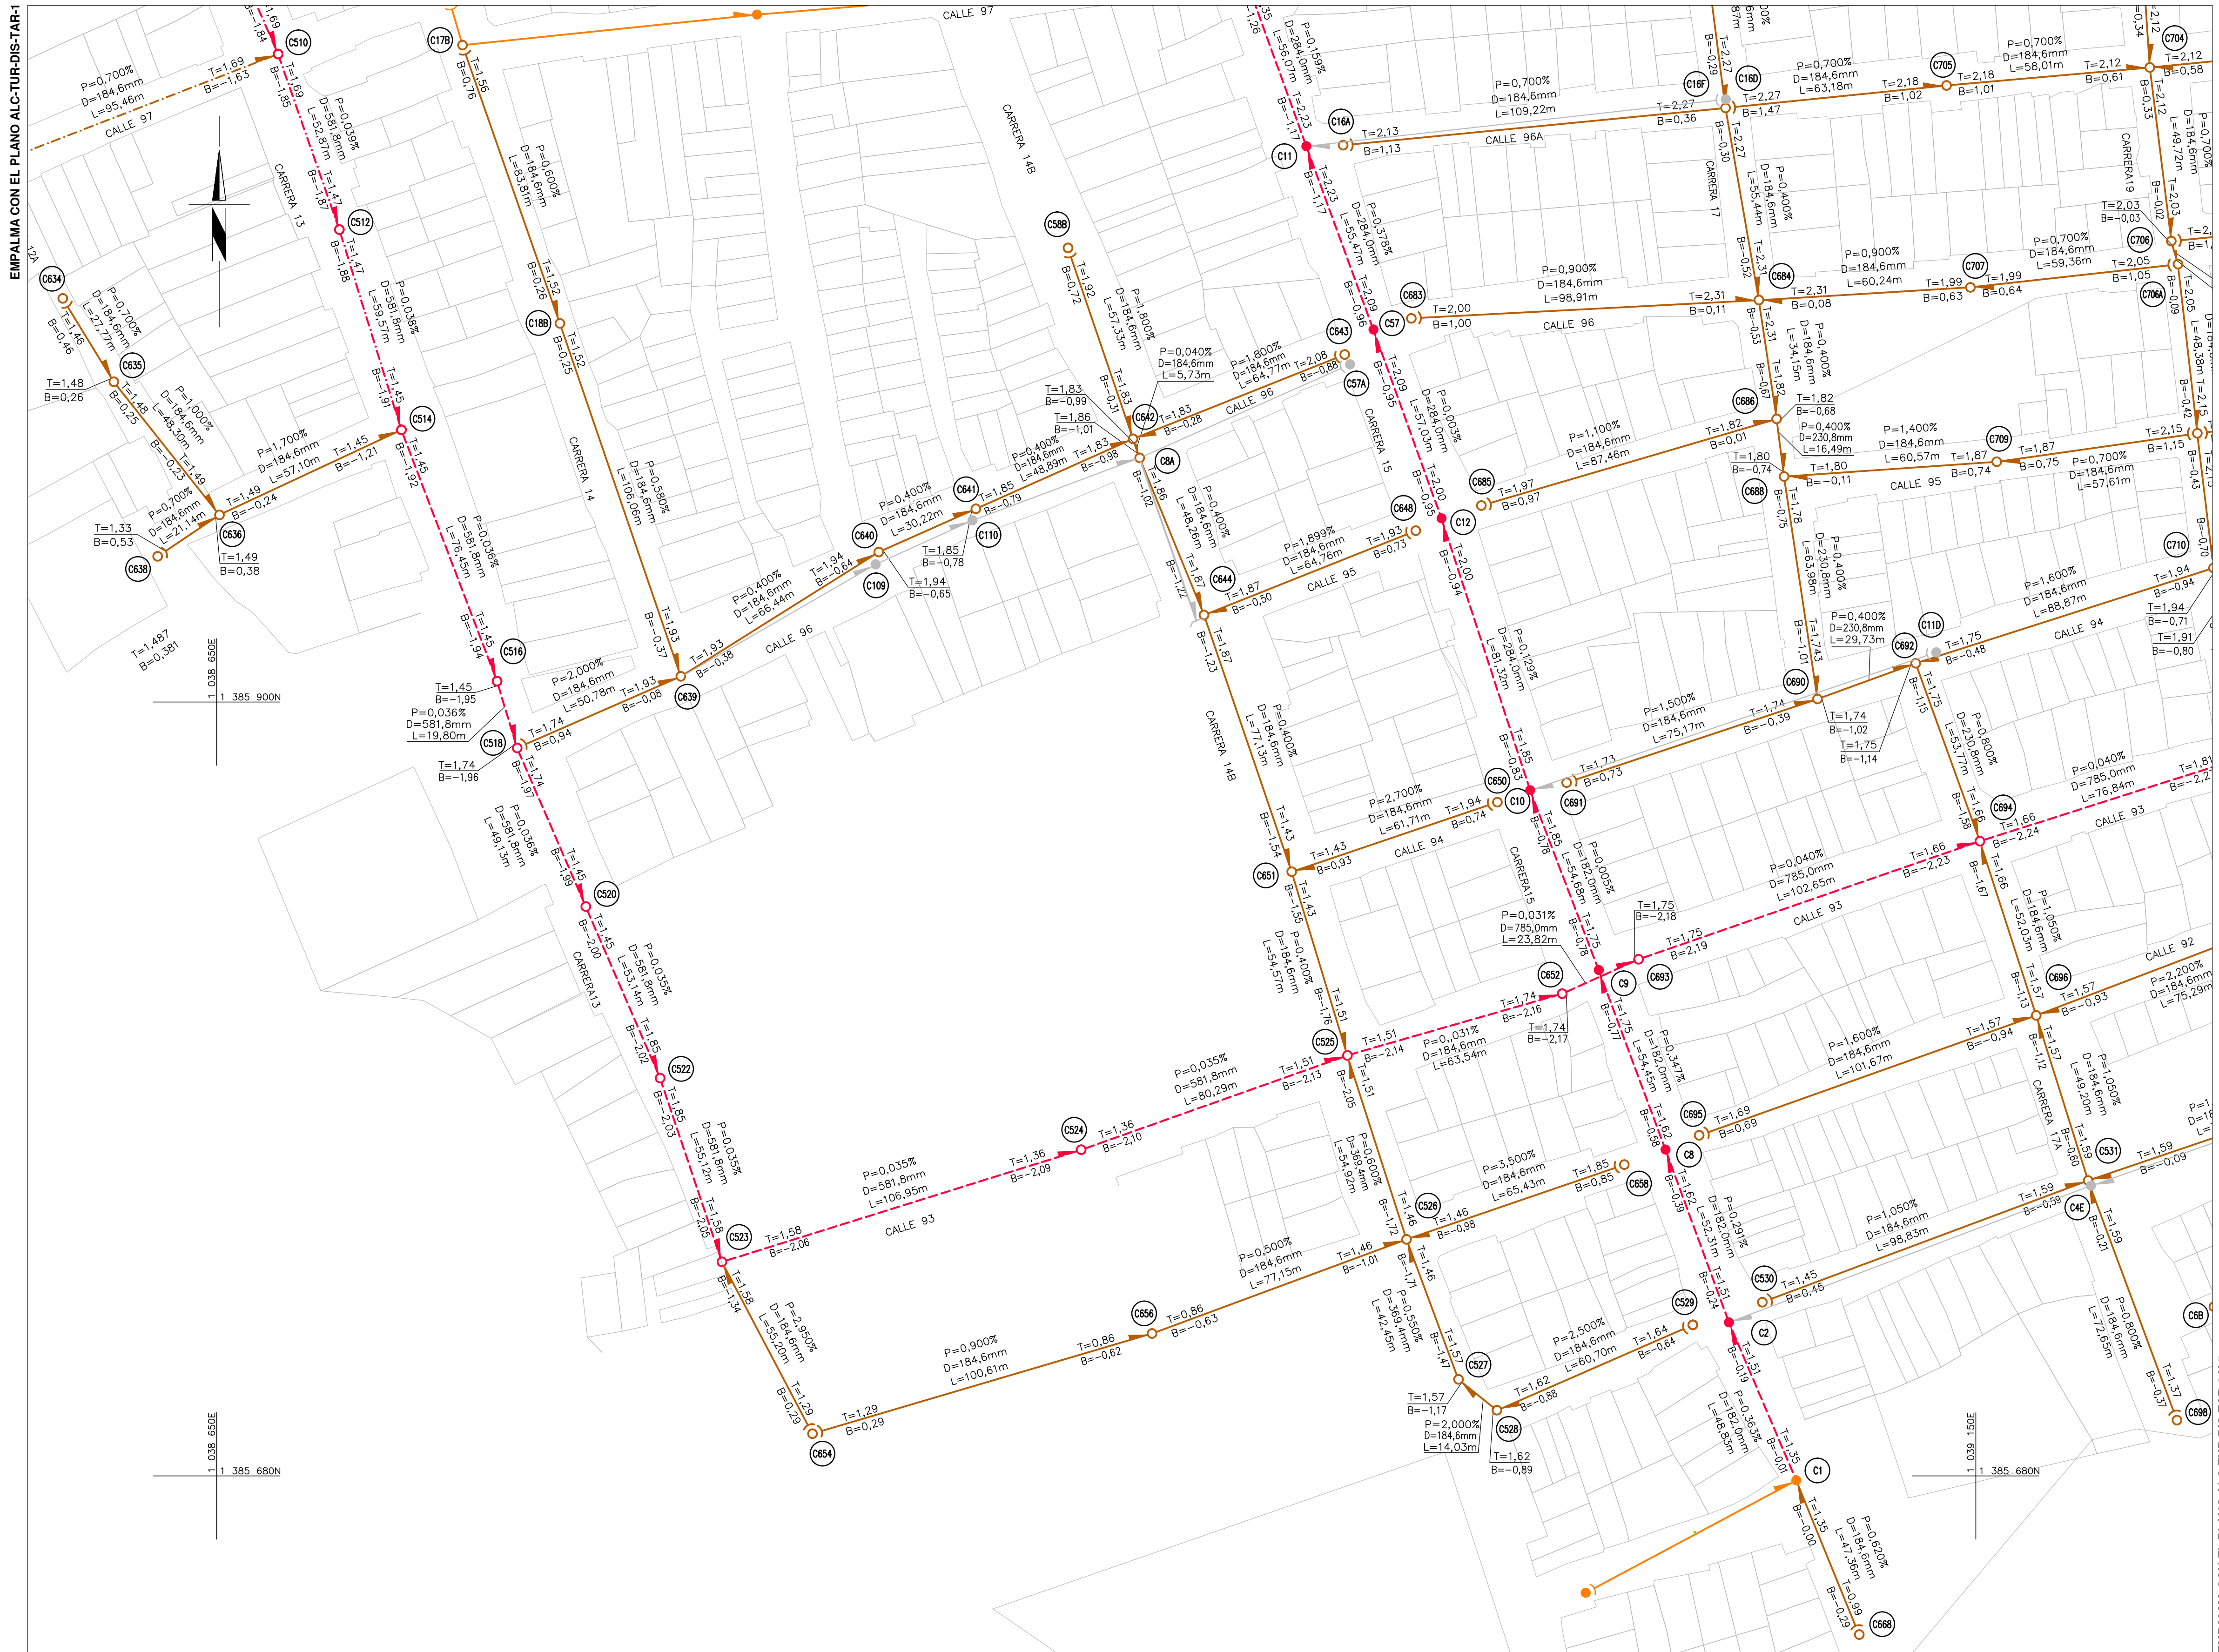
EMPALMA CON EL PLANO ALC-TUR-DIS-TAR-1

CALLE 97
C510
T=1,69
B=-1,84
T=1,69
B=-1,63
T=1,69
B=-1,85
P=0,700%
D=184,6mm
L=95,46m
CALLE 97
P=0,039%
D=581,8mm
L=52,87m
T=1,47
B=-1,87
C512
T=1,47
B=-1,88
P=0,038%
D=581,8mm
L=59,57m
T=1,45
B=-1,91
C514
T=1,45
B=-1,92
P=0,036%
D=581,8mm
L=76,45m
T=1,45
B=-1,94
C516
T=1,45
B=-1,95
P=0,036%
D=581,8mm
L=19,80m
C518
T=1,74
B=-1,96
T=1,74
B=-1,97
P=0,036%
D=581,8mm
L=49,13m
T=1,45
B=-1,99
C520
T=1,45
B=-2,00
P=0,035%
D=581,8mm
L=53,14m
T=1,85
B=-2,02
C522
T=1,85
B=-2,03
P=0,035%
D=581,8mm
L=55,12m
T=1,58
B=-2,05
C523
T=1,58
B=-2,06
T=1,58
B=-1,34
P=2,950%
D=184,6mm
L=55,20m
T=1,29
B=0,29
T=1,29
B=0,29
C654
P=0,900%
D=184,6mm
L=100,61m
T=0,86
B=-0,62
C656
T=0,86
B=-0,63
P=0,035%
D=581,8mm
L=106,95m
CALLE 93
T=1,36
B=-2,09
C524
T=1,36
B=-2,10
P=0,035%
D=581,8mm
L=80,29m
T=1,51
B=-2,13
C525
T=1,51
B=-2,14
T=1,51
B=-2,05
P=0,031%
D=184,6mm
L=63,54m
T=1,74
B=-2,16
C652
T=1,74
B=-2,17
CARRERA 13
CARRERA 14
CARRERA 14B
CARRERA 14B
CARRERA 15
CARRERA15
CARRERA 17
CARRERA 17A
CARRERA19
C634
T=1,46
B=0,46
P=0,700%
D=184,6mm
L=27,77m
C635
T=1,48
B=0,26
T=1,48
B=0,25
P=1,000%
D=184,6mm
L=48,30m
T=1,49
B=0,23
T=1,49
B=-0,24
C636
T=1,49
B=0,38
P=0,700%
D=184,6mm
L=21,14m
T=1,33
B=0,53
C638
P=1,700%
D=184,6mm
L=57,10m
T=1,45
B=-1,21
T=1,487
B=0,381
1 038 650E
1 385 900N
1 038 650E
1 385 680N
1 039 150E
1 385 680N
C17B
T=1,56
B=0,76
P=0,600%
D=184,6mm
L=83,81m
T=1,52
B=0,26
C18B
T=1,52
B=0,25
P=0,580%
D=184,6mm
L=106,06m
T=1,93
B=-0,37
C639
T=1,93
B=-0,38
T=1,93
B=-0,08
P=2,000%
D=184,6mm
L=50,78m
T=1,74
B=0,94
P=0,400%
D=184,6mm
L=66,44m
CALLE 96
T=1,94
B=-0,64
C640
C109
T=1,94
B=-0,65
P=0,400%
D=184,6mm
L=30,22m
C641
T=1,85
B=-0,79
C110
T=1,85
B=-0,78
P=0,400%
D=184,6mm
L=48,89m
T=1,83
B=-0,98
C58B
T=1,92
B=0,72
P=1,800%
D=184,6mm
L=57,33m
T=1,83
B=-0,31
T=1,83
B=-0,99
T=1,86
B=-1,01
C642
T=1,83
B=-0,28
P=0,040%
D=184,6mm
L=5,73m
P=1,800%
D=184,6mm
L=64,77m
T=2,08
B=-0,88
C643
C57A
CALLE 96
C8A
T=1,86
B=-1,02
P=0,400%
D=184,6mm
L=48,26m
T=1,87
B=-1,22
C644
T=1,87
B=-0,50
P=1,899%
D=184,6mm
L=64,76m
CALLE 95
T=1,93
B=0,73
C648
T=1,87
B=-1,23
P=0,400%
D=184,6mm
L=77,13m
T=1,43
B=-1,54
C651
T=1,43
B=0,93
P=2,700%
D=184,6mm
L=61,71m
CALLE 94
T=1,94
B=0,74
C650
T=1,43
B=-1,55
P=0,400%
D=184,6mm
L=54,57m
T=1,51
B=-1,76
P=0,600%
D=369,4mm
L=54,92m
T=1,46
B=-1,72
C526
T=1,46
B=-0,98
P=3,500%
D=184,6mm
L=65,43m
T=1,85
B=0,85
C658
P=0,500%
D=184,6mm
L=77,15m
T=1,46
B=-1,01
T=1,46
B=-1,71
P=0,550%
D=369,4mm
L=42,45m
T=1,57
B=-1,47
C527
T=1,57
B=-1,17
P=2,000%
D=184,6mm
L=14,03m
C528
T=1,62
B=-0,88
T=1,62
B=-0,89
P=2,500%
D=184,6mm
L=60,70m
T=1,64
B=0,64
C529
1,35
1,26
P=0,159%
D=284,0mm
L=56,07m
T=2,25
B=-1,17
C11
C16A
T=2,13
B=1,13
T=2,23
B=-1,17
P=0,378%
D=284,0mm
L=55,47m
T=2,09
B=-0,96
C57
C683
T=2,00
B=1,00
T=2,09
B=-0,95
P=0,003%
D=284,0mm
L=57,03m
T=2,00
B=-0,95
C12
C685
T=1,97
B=0,97
T=2,00
B=-0,94
P=0,129%
D=284,0mm
L=81,32m
T=1,85
B=-0,83
C10
C691
T=1,73
B=0,73
T=1,85
B=-0,78
P=0,005%
D=182,0mm
L=54,68m
T=1,75
B=-0,78
P=0,031%
D=785,0mm
L=23,82m
C9
T=1,75
B=-2,18
T=1,75
B=2,19
C693
T=1,75
B=-0,77
P=0,347%
D=182,0mm
L=54,45m
T=1,62
B=-0,58
C8
C695
T=1,69
B=0,69
T=1,62
B=-0,39
P=0,291%
D=182,0mm
L=52,31m
T=1,51
B=-0,24
C2
C530
T=1,45
B=0,45
T=1,51
B=-0,19
P=0,363%
D=182,0mm
L=48,83m
T=1,35
B=-0,01
C1
T=1,35
B=0,00
P=0,620%
D=184,6mm
L=47,36m
T=0,99
B=-0,29
C668
P=0,700%
D=184,6mm
L=109,22m
CALLE 96A
T=2,27
B=0,36
C16F
C16D
T=2,27
B=1,47
T=2,27
B=-0,29
T=2,27
B=-0,30
P=0,700%
D=184,6mm
L=63,18m
T=2,18
B=1,02
C705
T=2,18
B=1,01
P=0,700%
D=184,6mm
L=58,01m
T=2,12
B=0,61
C704
T=2,12
B=0,58
T=2,12
B=-0,34
T=2,12
B=0,33
P=0,400%
D=184,6mm
L=55,44m
T=2,31
B=-0,52
C684
P=0,900%
D=184,6mm
L=98,91m
CALLE 96
T=2,31
B=0,11
T=2,31
B=0,08
P=0,900%
D=184,6mm
L=60,24m
T=1,99
B=0,63
C707
T=1,99
B=0,64
P=0,700%
D=184,6mm
L=59,36m
T=2,05
B=1,05
C706A
T=2,03
B=-0,03
C706
T=2,05
B=-0,09
T=2,15
B=-0,42
T=2,15
B=1,15
T=2,31
B=-0,55
P=0,400%
D=184,6mm
L=34,15m
T=1,82
B=-0,67
C686
T=1,82
B=-0,68
P=0,400%
D=230,8mm
L=16,49m
P=1,100%
D=184,6mm
L=87,46m
T=1,82
B=0,01
T=1,80
B=-0,74
C688
T=1,80
B=-0,11
T=1,78
B=-0,75
P=1,400%
D=184,6mm
L=60,57m
CALLE 95
T=1,87
B=0,74
C709
T=1,87
B=0,75
P=0,700%
D=184,6mm
L=57,61m
P=0,400%
D=230,8mm
L=63,98m
T=1,743
B=-1,01
C690
P=0,400%
D=230,8mm
L=29,73m
C692
C11D
T=1,75
B=-0,48
P=1,600%
D=184,6mm
L=88,87m
CALLE 94
T=1,94
B=-0,94
T=1,94
B=-0,71
T=1,91
B=-0,80
C710
B=-0,70
B=-0,43
P=1,500%
D=184,6mm
L=75,17m
T=1,74
B=-0,39
T=1,74
B=-1,02
T=1,75
B=-1,14
T=1,75
B=-1,15
P=0,800%
D=230,8mm
L=53,77m
T=1,66
B=-1,58
C694
T=1,66
B=-2,24
P=0,040%
D=785,0mm
L=76,84m
CALLE 93
T=1,81
B=-2,2
P=0,040%
D=785,0mm
L=102,65m
CALLE 93
T=1,66
B=-2,23
T=1,66
B=-1,67
P=1,050%
D=184,6mm
L=52,03m
T=1,57
B=-1,13
C696
T=1,57
B=-0,93
CALLE 92
P=2,200%
D=184,6mm
L=75,29m
P=1,600%
D=184,6mm
L=101,67m
T=1,57
B=-0,94
T=1,57
B=-1,12
P=1,050%
D=184,6mm
L=49,20m
T=1,59
B=-0,60
C531
T=1,59
B=-0,09
P=1,050%
D=184,6mm
L=98,83m
T=1,59
B=-0,59
C4E
T=1,59
B=-0,21
P=0,800%
D=184,6mm
L=72,65m
T=1,37
B=-0,37
C698
C6B
12A